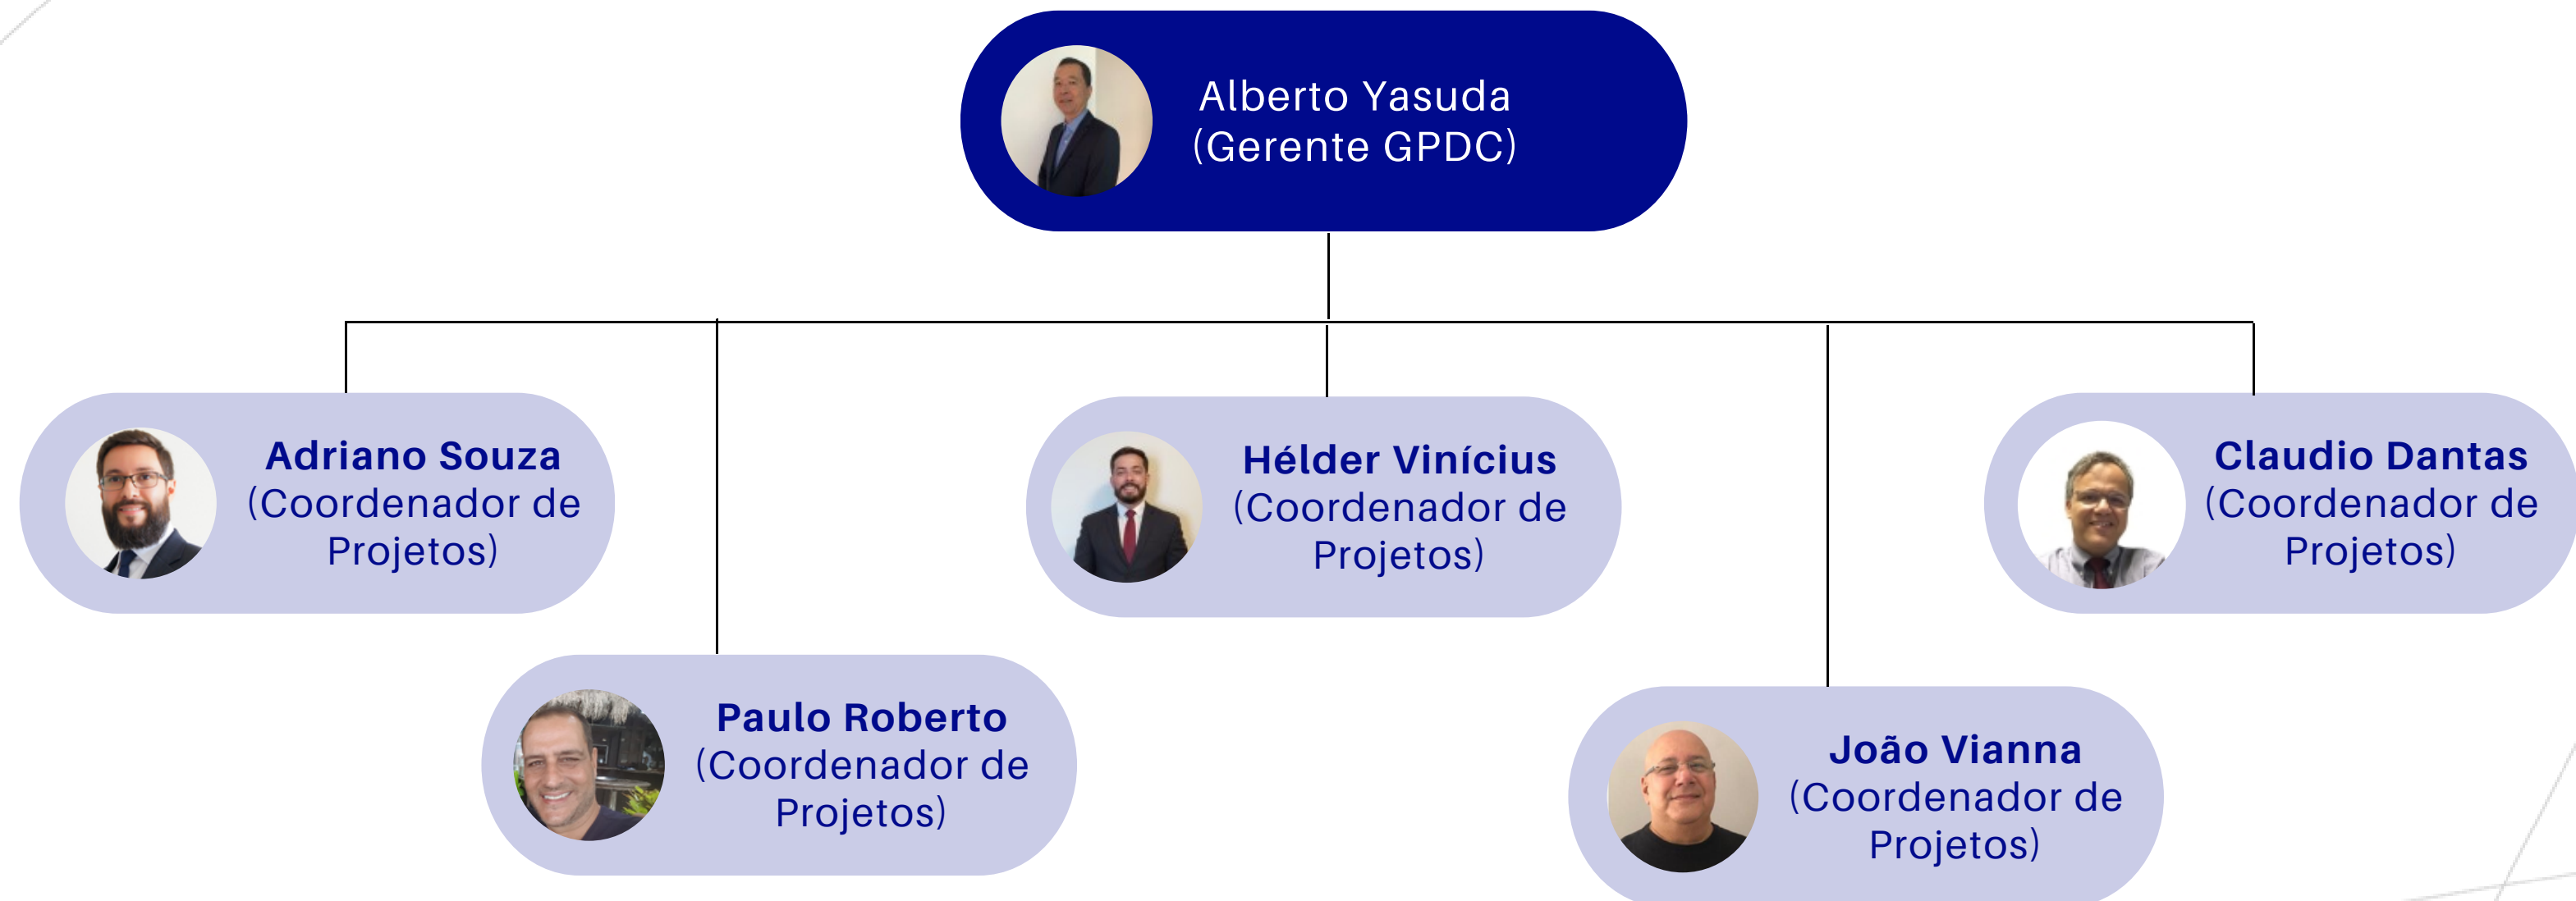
Alberto Yasuda
(Gerente GPDC)

Adriano Souza
(Coordenador de Projetos)

Hélder Vinícius
(Coordenador de Projetos)

Claudio Dantas
(Coordenador de Projetos)

Paulo Roberto
(Coordenador de Projetos)

João Vianna
(Coordenador de Projetos)